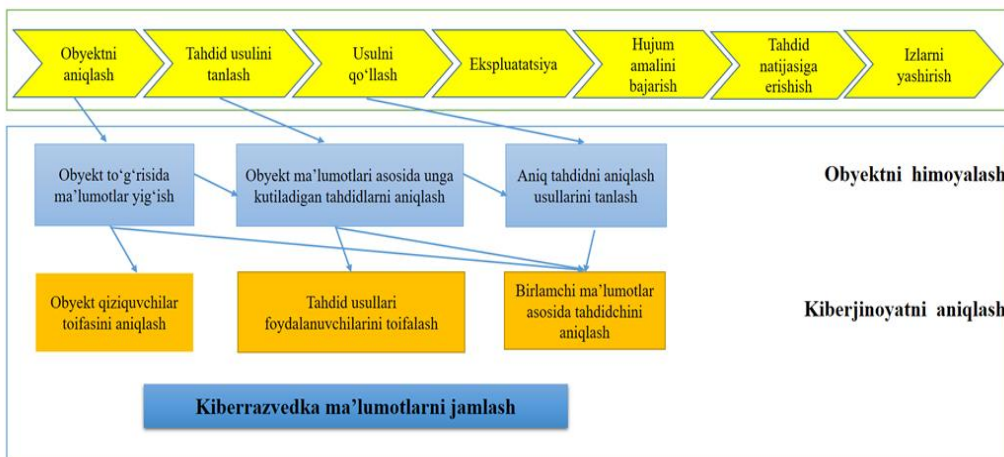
Obyektni aniqlash

Tahdid usulini tanlash

Usulni qo‘llash

Ekspluatatsiya

Hujum amalini bajarish

Tahdid natijasiga erishish

Izlarni yashirish

Obyekt to‘g‘risida ma’lumotlar yig‘ish

Obyekt ma’lumotlari asosida unga kutiladigan tahdidlarni aniqlash

Aniq tahdidni aniqlash usullarini tanlash

Obyektni himoyalash

Obyekt qiziquvchilar toifasini aniqlash

Tahdid usullari foydalanuvchilarini toifalash

Birlamchi ma’lumotlar asosida tahdidchini aniqlash

Kiberjinoyatni aniqlash

Kiberrazvedka ma’lumotlarni jamlash